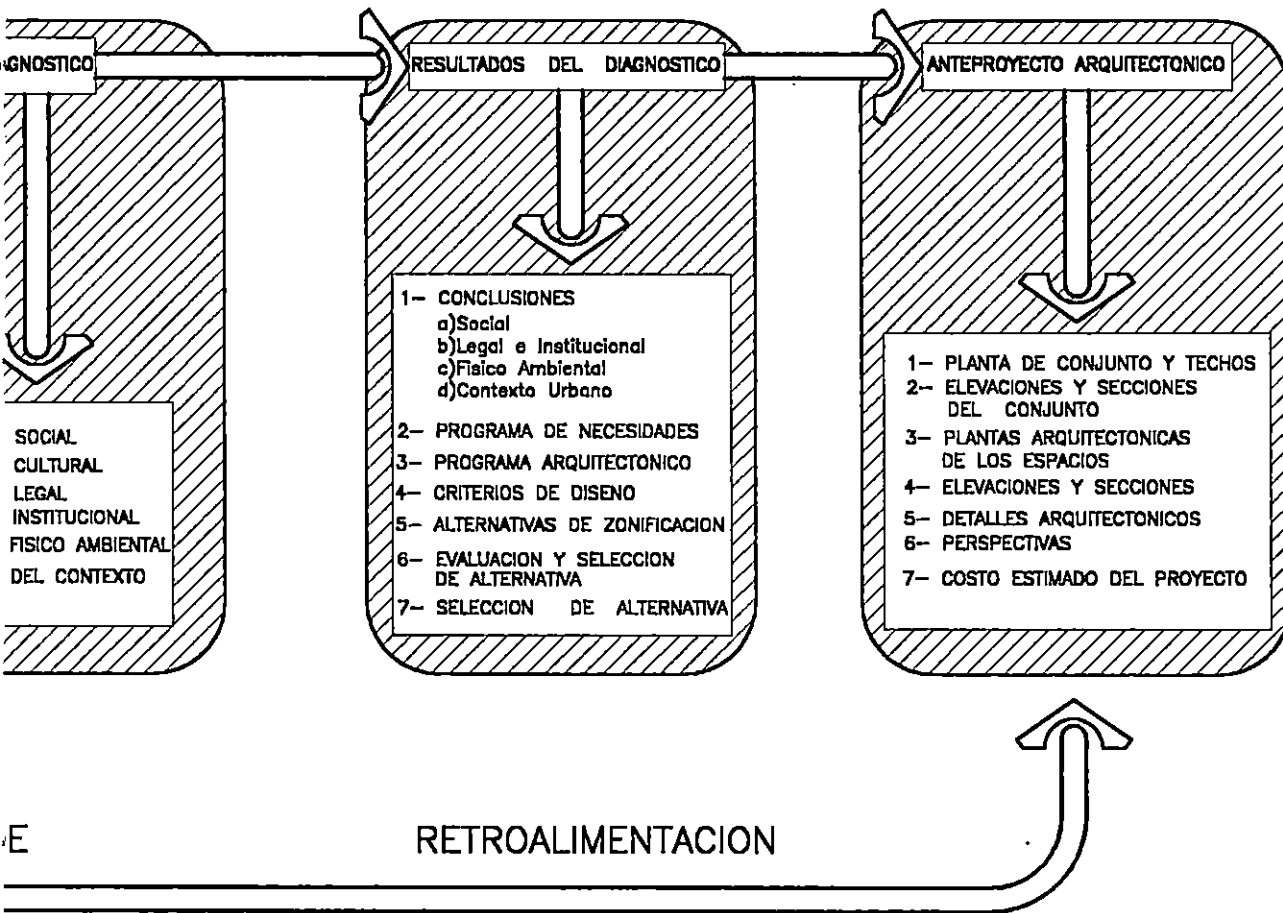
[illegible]GNOSTICO

SOCIAL
CULTURAL
LEGAL
INSTITUCIONAL
FISICO AMBIENTAL
DEL CONTEXTO

RESULTADOS DEL DIAGNOSTICO

1— CONCLUSIONES
a)Social
b)Legal e Institucional
c)Fisico Ambiental
d)Contexto Urbano
2— PROGRAMA DE NECESIDADES
3— PROGRAMA ARQUITECTONICO
4— CRITERIOS DE DISENO
5— ALTERNATIVAS DE ZONIFICACION
6— EVALUACION Y SELECCION DE ALTERNATIVA
7— SELECCION DE ALTERNATIVA

ANTEPROYECTO ARQUITECTONICO

1— PLANTA DE CONJUNTO Y TECHOS
2— ELEVACIONES Y SECCIONES DEL CONJUNTO
3— PLANTAS ARQUITECTONICAS DE LOS ESPACIOS
4— ELEVACIONES Y SECCIONES
5— DETALLES ARQUITECTONICOS
6— PERSPECTIVAS
7— COSTO ESTIMADO DEL PROYECTO

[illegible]E

RETROALIMENTACION